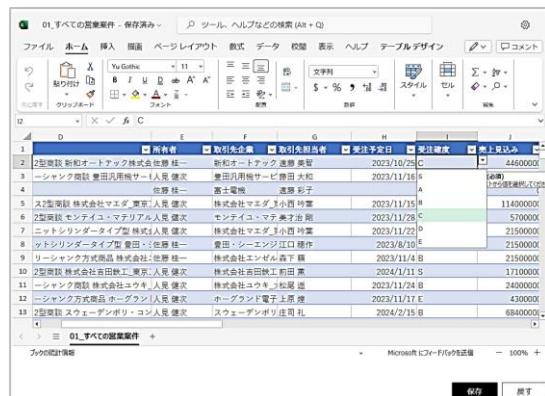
01_すべての営業案件 - 保存済み
ツール、ヘルプなどの検索 (Alt + Q)
ファイル ホーム 挿入 描画 ページレイアウト 数式 データ 校閲 表示 ヘルプ テーブルデザイン
コメント
貼り付け
Yu Gothic
11
B I U
文字列
$ - % 9
スタイル
セル
元に戻す クリップボード フォント 配置 数値 編集
I2
fx C

| | D | E | F | G | H | I | J |
|---|---|---|---|---|---|---|---|
| 1 | | 所有者 | 取引先企業 | 取引先担当者 | 受注予定日 | 受注確度 | 売上見込み |
| 2 | 2型商談 新和オートテック株式会 | 佐藤 桂一 | 新和オートテック | 遠藤 美智 | 2023/10/25 | C | 4460000 |
| 3 | ーシャンク商談 豊田汎用機サー | 人見 健次 | 豊田汎用機サービ | 藤田 大和 | 2023/11/16 | | |
| 4 | | 佐藤 桂一 | 富士電機 | 遠藤 彩子 | | | |
| 5 | 2型商談 株式会社マエダ 東京 | 人見 健次 | 株式会社マエダ | 小西 玲菜 | 2023/11/15 | | 11400000 |
| 6 | 2型商談 モンテイユ・マテリアル | 人見 健次 | モンテイユ・マテ | 沢井 美子 | 2023/11/28 | | 5700000 |
| 7 | ニットシリンダータイプ型 株式会 | 人見 健次 | 株式会社マエダ | 小西 玲菜 | 2023/11/22 | | 2150000 |
| 8 | ットシリンダータイプ型 豊田・ | 佐藤 桂一 | 豊田・シーエンジ | 江口 穂作 | 2023/8/10 | | 2150000 |
| 9 | リーシャンク方式商品 株式会社 | 佐藤 桂一 | 株式会社エンゼル | 森下 輔 | 2023/11/4 | B | 2150000 |
| 10 | 2型商談 株式会社吉田鉄工_東京 | 人見 健次 | 株式会社吉田鉄工 | 前田 薫 | 2024/1/11 | S | 1710000 |
| 11 | 2型商談 株式会社ユウキ_東京 | 人見 健次 | 株式会社ユウキ_ | 松尾 遥 | 2023/11/24 | B | 2400000 |
| 12 | ーシャンク方式商品 ホーグラン | 人見 健次 | ホーグランド電子 | 上原 優 | 2023/11/17 | E | 430000 |
| 13 | 2型商談 スウェーデンボリ・コン | 人見 健次 | スウェーデンボリ | 庄司 孔 | 2024/2/15 | B | 6840000 |

S
A
B
C
D
E
(必須)
から値を選択してくださ

01_すべての営業案件 +
ブックの統計情報
Microsoft にフィードバックを送信 100%
保存 戻す